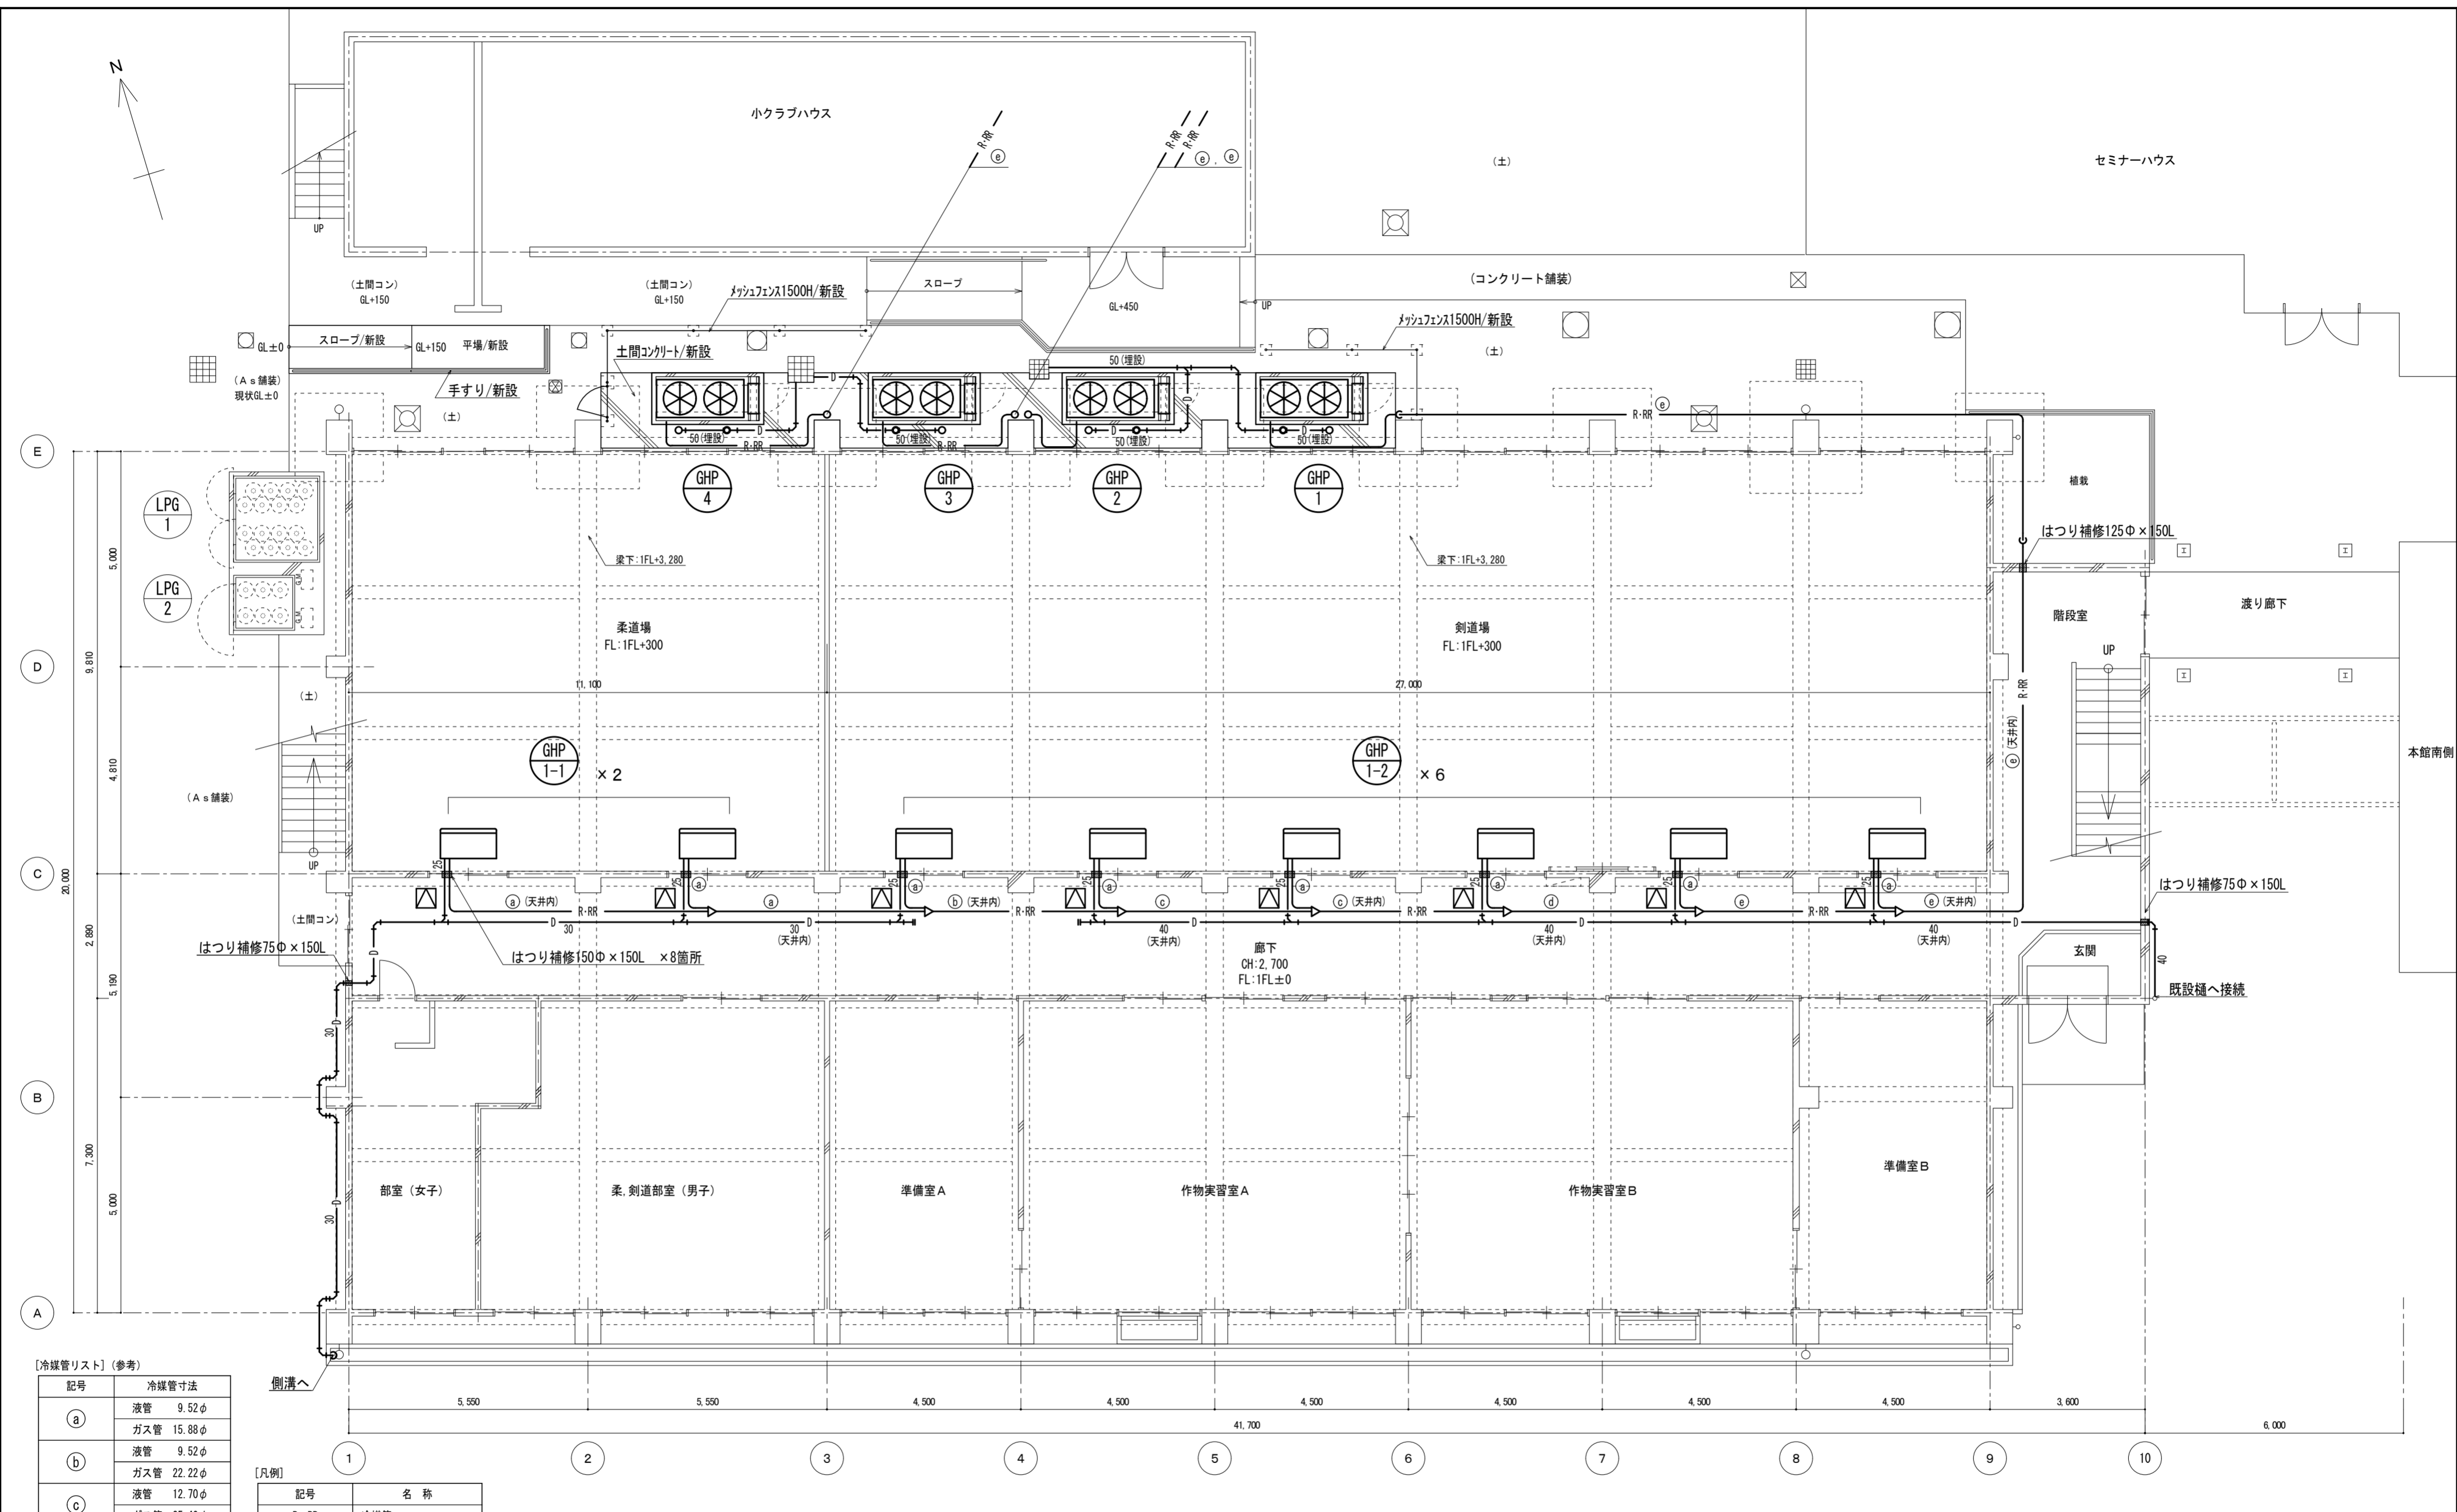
N

小クラブハウス

R·RR ⓔ

R·RR R·RR ⓔ，ⓔ

（土）

セミナーハウス

UP

（土間コン）
GL+150

（土間コン）
GL+150

メッシュフェンス1500H/新設

スロープ

GL+450

UP

（コンクリート舗装）

メッシュフェンス1500H/新設

GL±0 スロープ/新設 GL+150 平場/新設

土間コンクリート/新設

（土）

（As舗装）
現状GL±0

手すり/新設

（土）

50（埋設）

50（埋設） R·RR

50（埋設） R·RR

50（埋設）

50（埋設）

R·RR ⓔ

E

GHP 4

GHP 3

GHP 2

GHP 1

植栽

LPG 1

LPG 2

5,000

はつり補修125Φ×150L

梁下：1FL+3,280

梁下：1FL+3,280

柔道場
FL：1FL+300

剣道場
FL：1FL+300

階段室

渡り廊下

D

9,810

11,100

27,000

UP

R·RR

（土）

ⓔ（天井内）

4,810

GHP 1-1 ×2

GHP 1-2 ×6

本館南側

（As舗装）

C

20,000

UP

25 ⓐ 25 ⓐ 25 ⓐ 25 ⓐ 25 ⓐ 25 ⓐ 25 ⓐ 25 ⓐ

はつり補修75Φ×150L

（土間コン）

ⓐ（天井内） R·RR ⓐ ⓑ（天井内） R·RR ⓒ ⓒ（天井内） R·RR ⓓ ⓔ R·RR ⓔ（天井内）

D 30 30（天井内） D 40（天井内） D 40（天井内） D 40（天井内） D

2,880

はつり補修75Φ×150L

はつり補修150Φ×150L ×8箇所

廊下
CH：2,700
FL：1FL±0

玄関

40

既設樋へ接続

5,190

30 D

B

7,300

5,000

30 D

部室（女子）

柔，剣道部室（男子）

準備室A

作物実習室A

作物実習室B

準備室B

A

［冷媒管リスト］（参考）

| 記号 | 冷媒管寸法 |
|---|---|
| ⓐ | 液管 9.52φ |
| | ガス管 15.88φ |
| ⓑ | 液管 9.52φ |
| | ガス管 22.22φ |
| ⓒ | 液管 12.70φ |
| | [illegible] |

側溝へ

5,550 5,550 4,500 4,500 4,500 4,500 4,500 4,500 3,600

41,700

6,000

［凡例］

| 記号 | 名 称 |
|---|---|
| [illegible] | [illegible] |

1 2 3 4 5 6 7 8 9 10